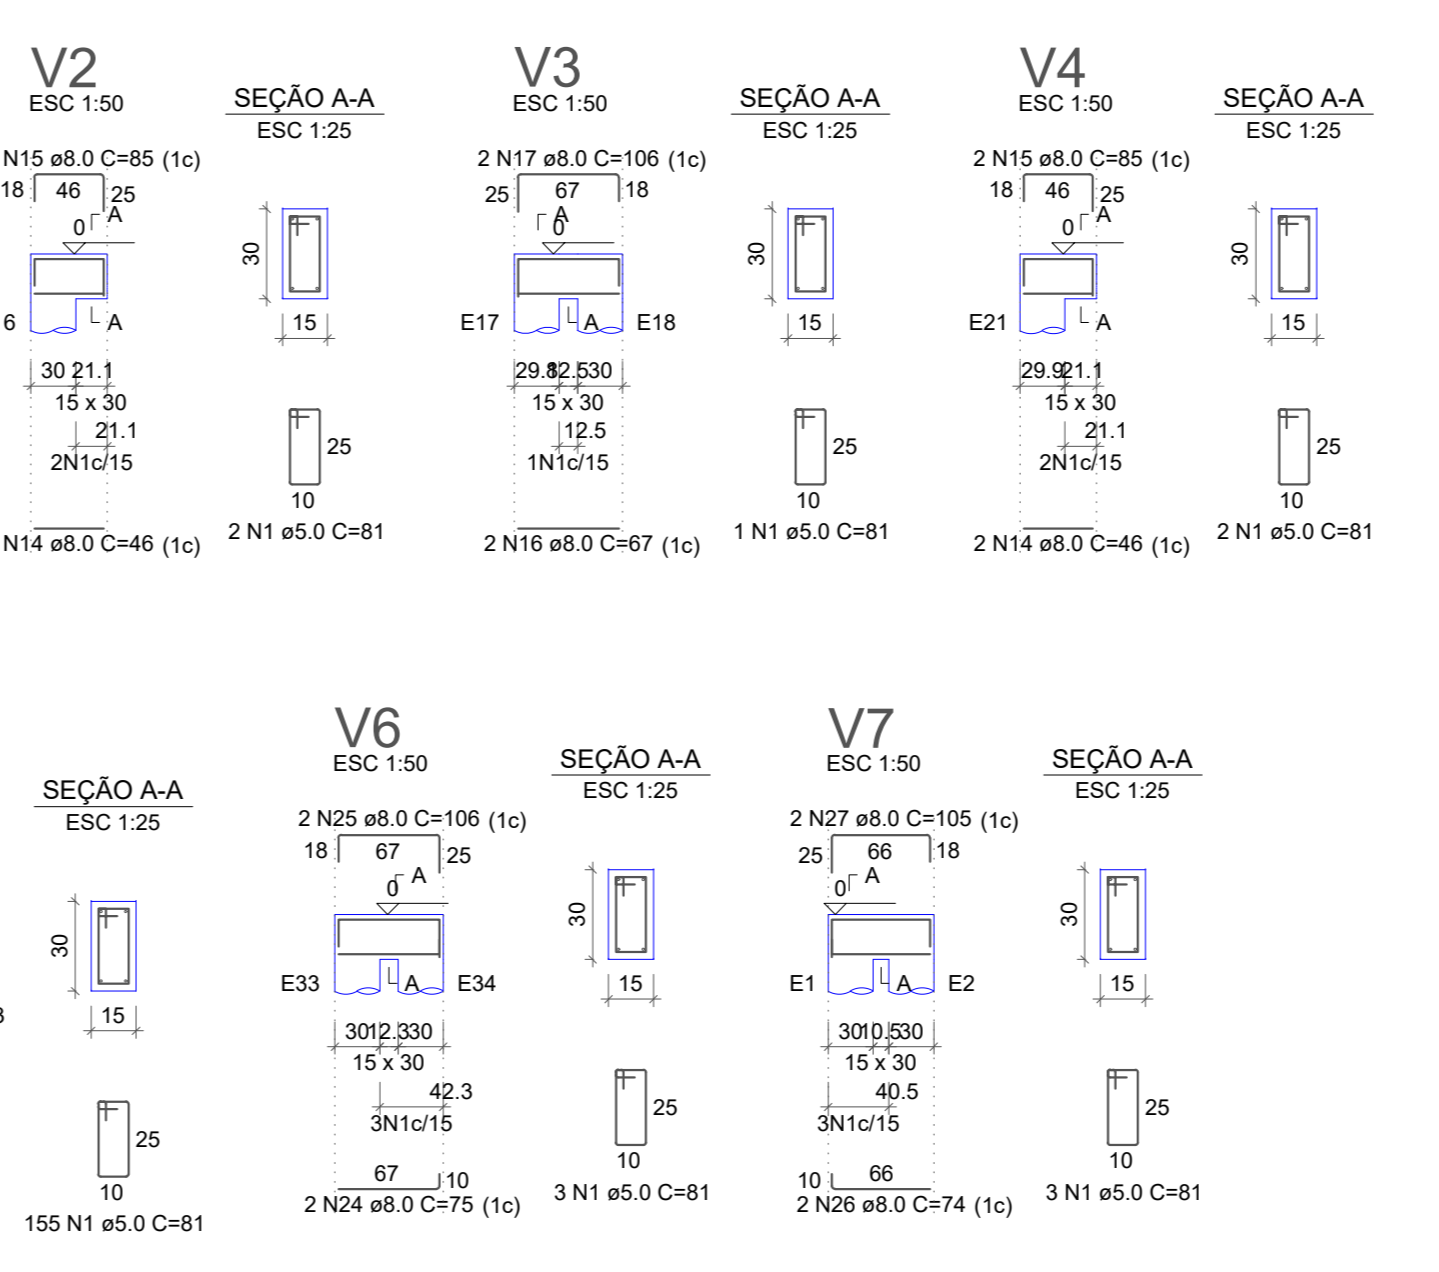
V2
ESC 1:50

N15 ø8.0 C=85 (1c)
18 46 25
0 A
6 A
30 21.1
15 x 30
21.1
2N1c/15
N14 ø8.0 C=46 (1c)

SEÇÃO A-A
ESC 1:25
30
15
25
10
2 N1 ø5.0 C=81

V3
ESC 1:50

2 N17 ø8.0 C=106 (1c)
25 67 18
A
0
E17 A E18
29.8 12.5 30
15 x 30
12.5
1N1c/15
2 N16 ø8.0 C=67 (1c)

SEÇÃO A-A
ESC 1:25
30
15
25
10
1 N1 ø5.0 C=81

V4
ESC 1:50

2 N15 ø8.0 C=85 (1c)
18 46 25
0 A
E21 A
29.9 21.1
15 x 30
21.1
2N1c/15
2 N14 ø8.0 C=46 (1c)

SEÇÃO A-A
ESC 1:25
30
15
25
10
2 N1 ø5.0 C=81

SEÇÃO A-A
ESC 1:25
30
15
25
10
155 N1 ø5.0 C=81

V6
ESC 1:50

2 N25 ø8.0 C=106 (1c)
18 67 25
0 A
E33 A E34
30 12.3 30
15 x 30
42.3
3N1c/15
67 10
2 N24 ø8.0 C=75 (1c)

SEÇÃO A-A
ESC 1:25
30
15
25
10
3 N1 ø5.0 C=81

V7
ESC 1:50

2 N27 ø8.0 C=105 (1c)
25 66 18
0 A
E1 A E2
30 10.5 30
15 x 30
40.5
3N1c/15
10 66
2 N26 ø8.0 C=74 (1c)

SEÇÃO A-A
ESC 1:25
30
15
25
10
3 N1 ø5.0 C=81